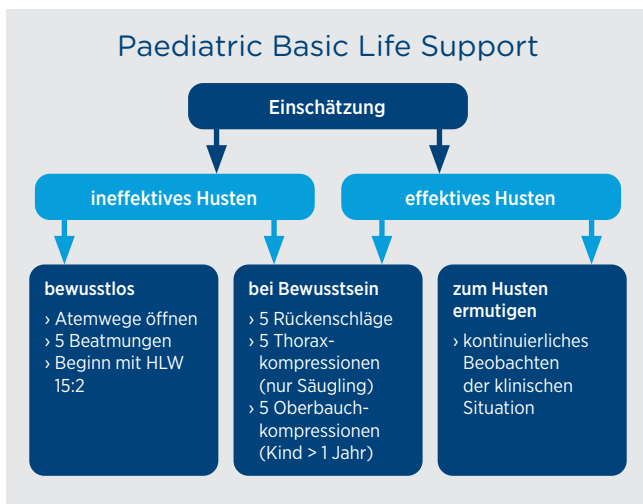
Paediatric Basic Life Support

Einschätzung

ineffektives Husten

effektives Husten

bewusstlos
› Atemwege öffnen
› 5 Beatmungen
› Beginn mit HLW 15:2

bei Bewusstsein
› 5 Rückenschläge
› 5 Thoraxkompressionen (nur Säugling)
› 5 Oberbauchkompressionen (Kind > 1 Jahr)

zum Husten ermutigen
› kontinuierliches Beobachten der klinischen Situation